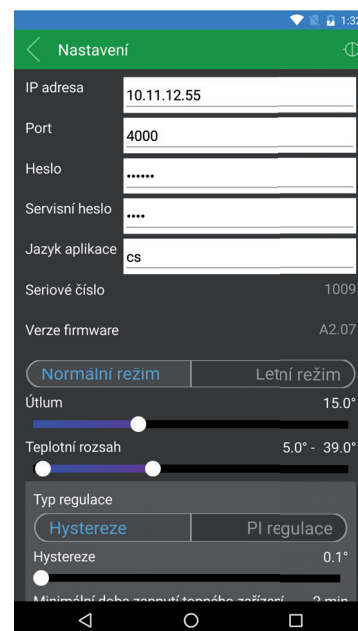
1:3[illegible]

Nastavení

IP adresa 10.11.12.55

Port 4000

Heslo ••••••

Servisní heslo ••••

Jazyk aplikace cs

Seriové číslo 1009

Verze firmware A2.07

Normální režim | Letní režim

Útlum 15.0°

Teplotní rozsah 5.0° - 39.0°

Typ regulace

Hystereze | PI regulace

Hystereze 0.1°

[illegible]